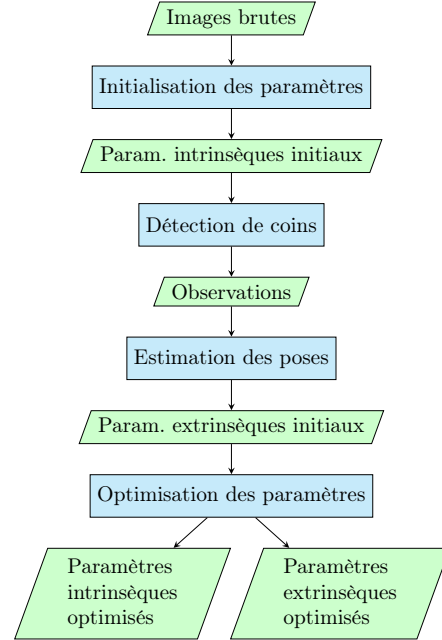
Images brutes

Initialisation des paramètres

Param. intrinsèques initiaux

Détection de coins

Observations

Estimation des poses

Param. extrinsèques initiaux

Optimisation des paramètres

Paramètres intrinsèques optimisés

Paramètres extrinsèques optimisés